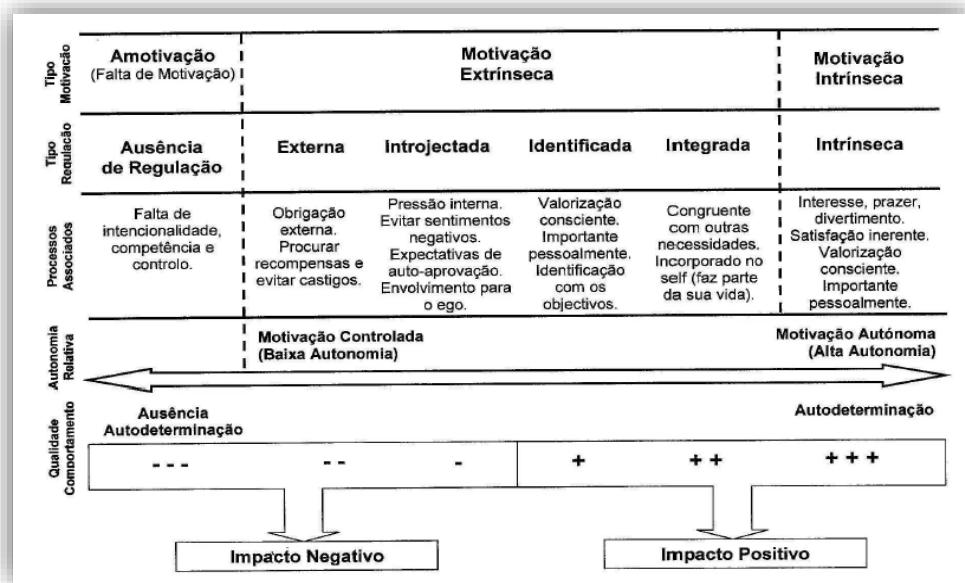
| Tipo Motivação | Amotivação (Falta de Motivação) | Motivação Extrínseca | | | | Motivação Intrínseca |
|---|---|---|---|---|---|---|
| Tipo Regulação | Ausência de Regulação | Externa | Introjectada | Identificada | Integrada | Intrínseca |
| Processos Associados | Falta de intencionalidade, competência e controlo. | Obrigação externa. Procurar recompensas e evitar castigos. | Pressão interna. Evitar sentimentos negativos. Expectativas de auto-aprovação. Envolvimento para o ego. | Valorização consciente. Importante pessoalmente. Identificação com os objectivos. | Congruente com outras necessidades. Incorporado no self (faz parte da sua vida). | Interesse, prazer, divertimento. Satisfação inerente. Valorização consciente. Importante pessoalmente. |

Autonomia Relativa

Motivação Controlada (Baixa Autonomia)

Motivação Autónoma (Alta Autonomia)

Qualidade Comportamento

Ausência Autodeterminação

Autodeterminação

- - -   - -   -   +   + +   + + +

Impacto Negativo

Impacto Positivo